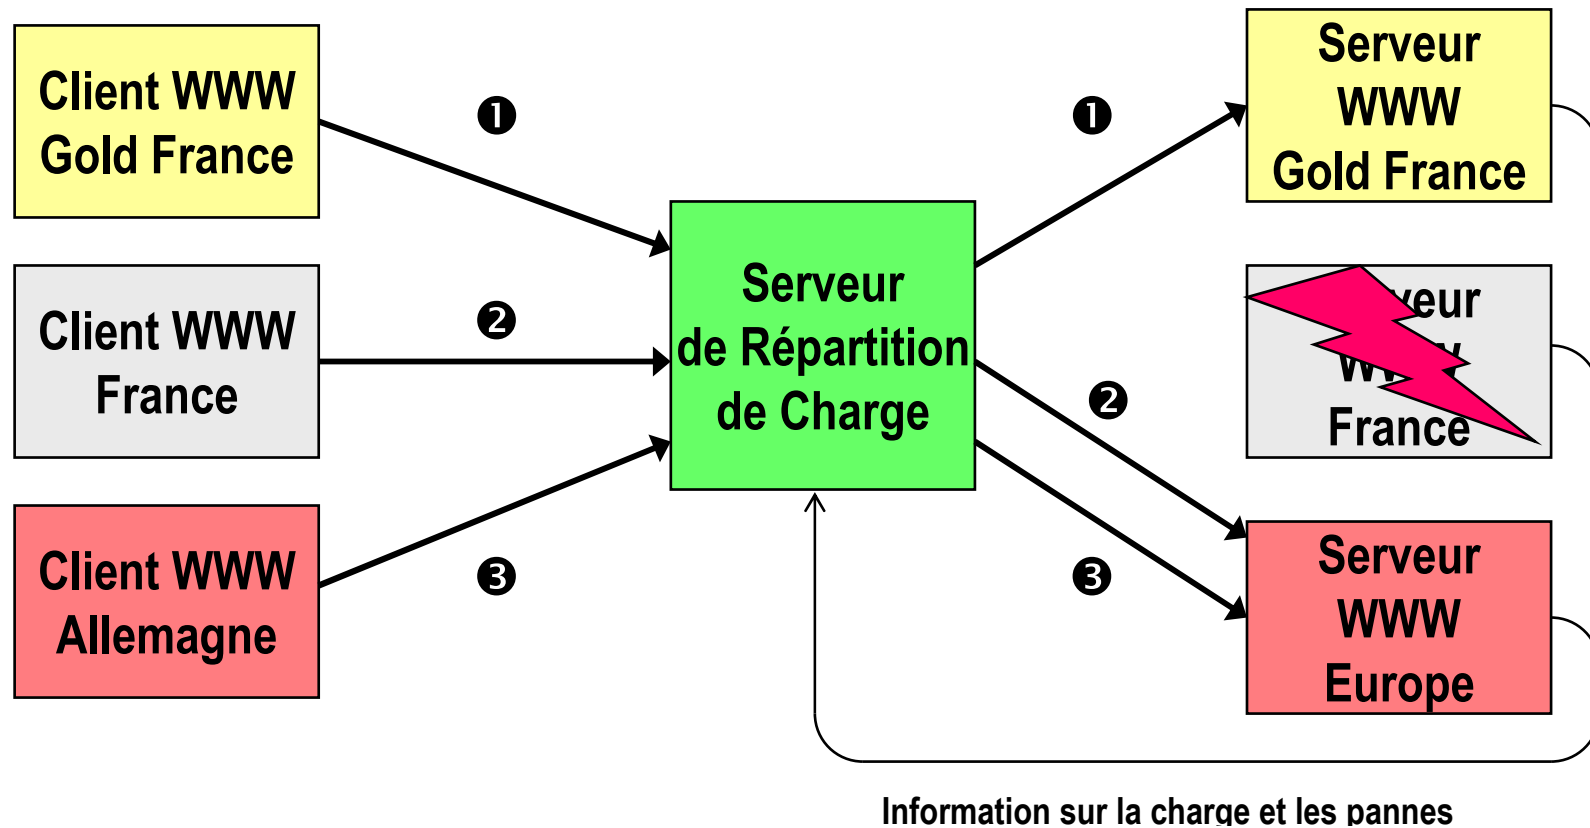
Client WWW Gold France

❶

❶

Serveur WWW Gold France

Client WWW France

❷

Serveur de Répartition de Charge

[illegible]veur W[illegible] France

❷

Client WWW Allemagne

❸

❸

Serveur WWW Europe

Information sur la charge et les pannes